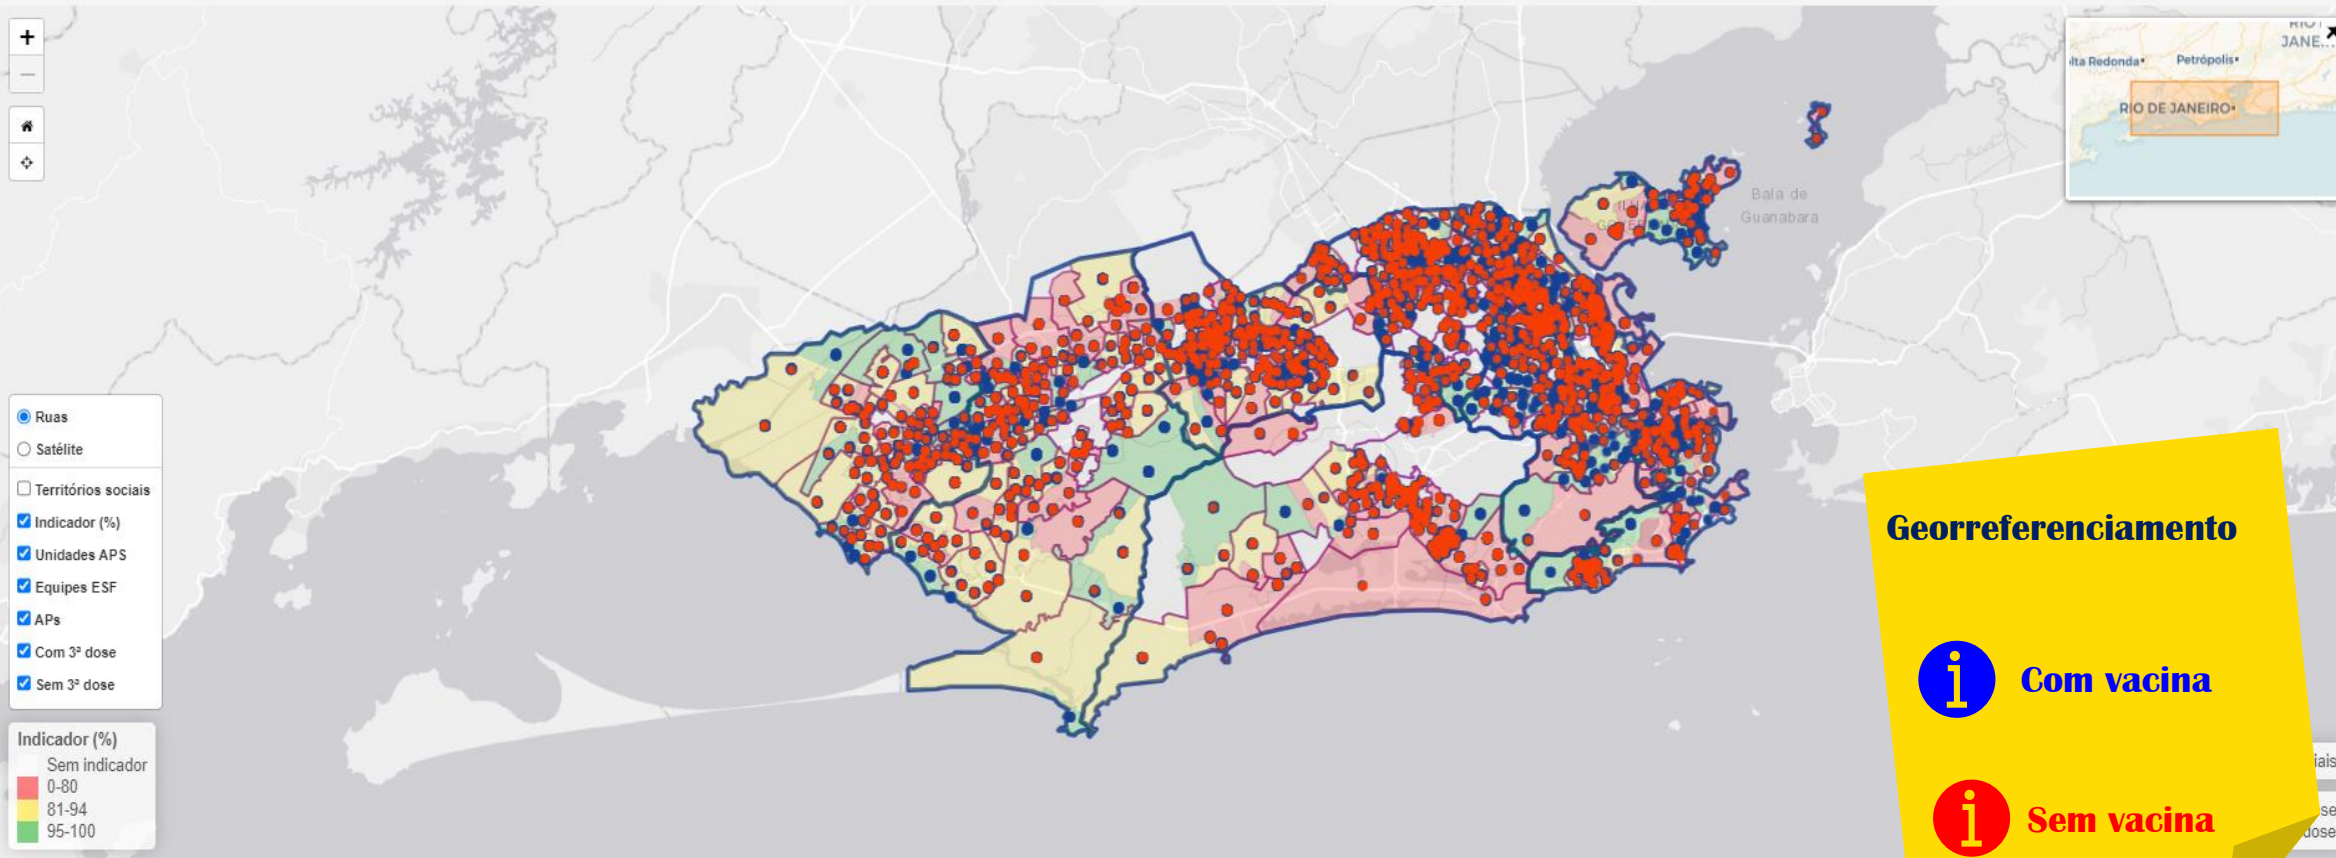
+
—

Baía de Guanabara

RIO DE JANEIRO
Volta Redonda
Petrópolis
RIO DE JANEIRO

Ruas
Satélite
Territórios sociais
Indicador (%)
Unidades APS
Equipes ESF
APs
Com 3ª dose
Sem 3ª dose

Indicador (%)
Sem indicador
0-80
81-94
95-100

Georreferenciamento

i Com vacina

i Sem vacina